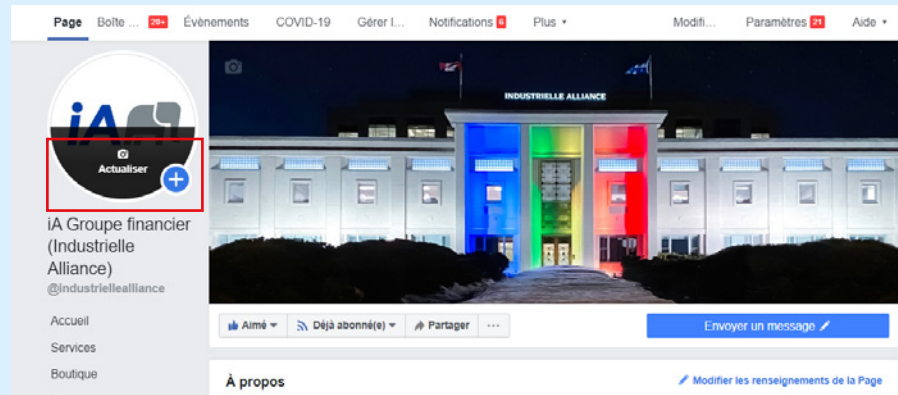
Page Boîte ... 20+ Évènements COVID-19 Gérer l... Notifications 6 Plus ▾ Modifi... Paramètres 21 Aide ▾

iA

Actualiser

INDUSTRIELLE ALLIANCE

iA Groupe financier (Industrielle Alliance)

@industrielleallliance

Accueil

Services

Boutique

Aimé ▾ Déjà abonné(e) ▾ Partager ···

Envoyer un message

À propos

Modifier les renseignements de la Page